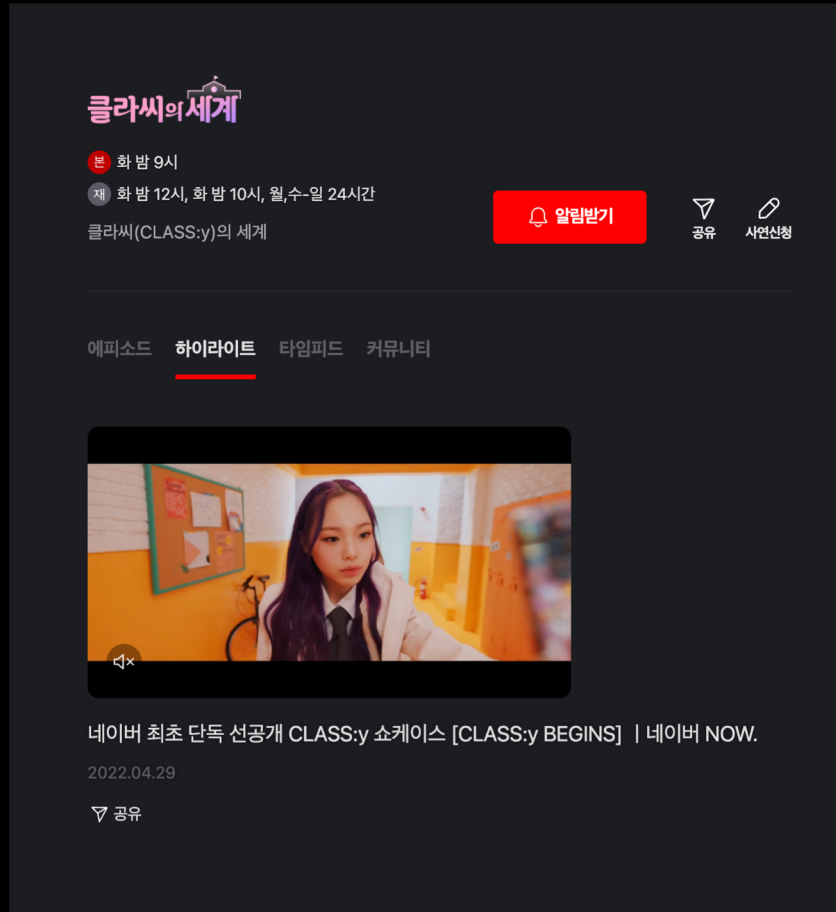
클라씨의 세계

본 화 밤 9시

재 화 밤 12시, 화 밤 10시, 월,수-일 24시간

클라씨(CLASS:y)의 세계

알림받기

공유

사연신청

에피소드 하이라이트 타임피드 커뮤니티

네이버 최초 단독 선공개 CLASS:y 쇼케이스 [CLASS:y BEGINS] | 네이버 NOW.

2022.04.29

공유